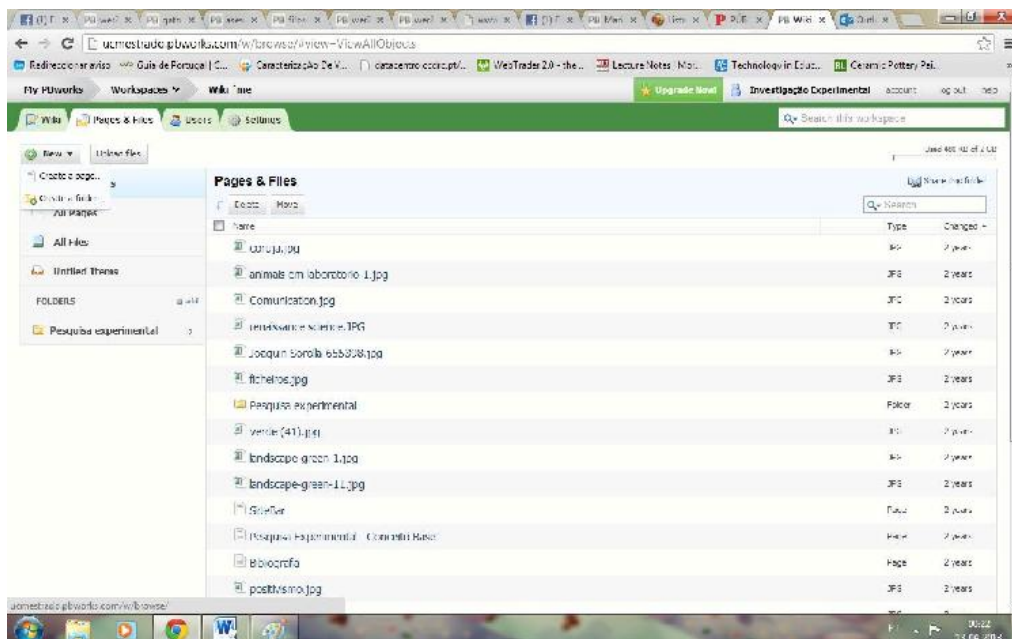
ucmestrado.pbworks.com/w/browse/#view=ViewAllObjects

Redireccionar aviso | Guia de Portugal | C... | Caracterização De V... | catacentro.cccrc.pt/... | WebTrader 2.0 - the... | Lecture Notes: Mol... | Technology in Educ... | Ceramic Pottery Pai...

My PBworks | Workspaces | Wiki ime | Upgrade Now! | Investigação Experimental | account | log out | help

Wiki | Pages & Files | Users | Settings | Search this workspace

New | Upload files

Create a page...
Create a folder...
All Pages
All Files
Untitled Theme
FOLDERS | add
Pesquisa experimental

Used 468 KB of 2 GB

Pages & Files

Share this folder

Delete | Move | Search

| Name | Type | Changed |
|---|---|---|
| corujo.jpg | JPG | 2 years |
| animais em laboratorio 1.jpg | JPG | 2 years |
| Comunication.jpg | JPG | 2 years |
| renaissance science.JPG | JPG | 2 years |
| Joaquin Sorolla 655308.jpg | JPG | 2 years |
| ficheiros.jpg | JPG | 2 years |
| Pesquisa experimental | Folder | 2 years |
| verde (41).jpg | JPG | 2 years |
| landscape green 1.jpg | JPG | 2 years |
| landscape-green-11.jpg | JPG | 2 years |
| SideBar | Page | 2 years |
| Pesquisa Experimental - Conceito Base | Page | 2 years |
| Bibliografia | Page | 2 years |
| positivismo.jpg | JPG | 2 years |

ucmestrado.pbworks.com/w/browse/

00:22
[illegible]